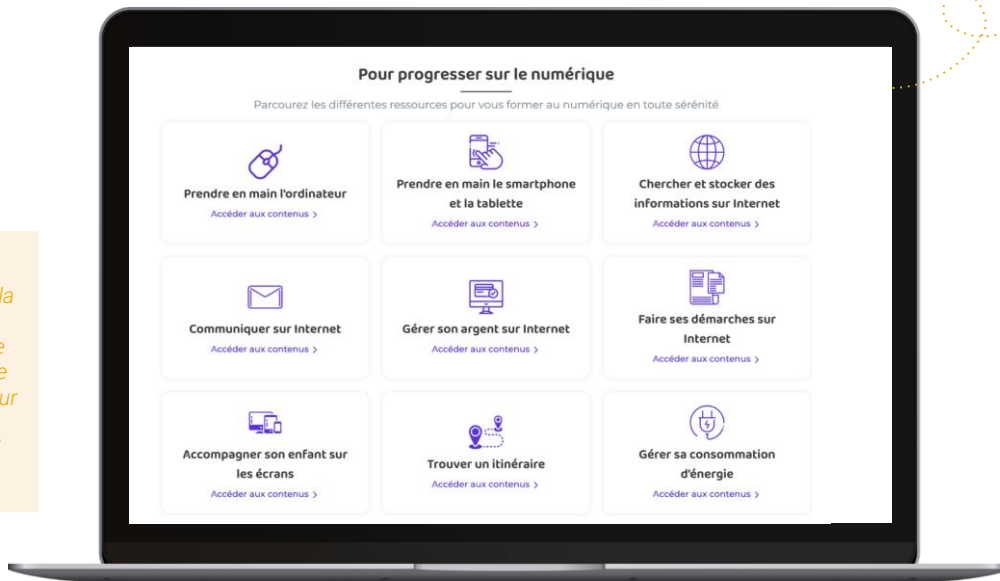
Pour progresser sur le numérique

Parcourez les différentes ressources pour vous former au numérique en toute sérénité

Prendre en main l'ordinateur
Accéder aux contenus >

Prendre en main le smartphone et la tablette
Accéder aux contenus >

Chercher et stocker des informations sur Internet
Accéder aux contenus >

Communiquer sur Internet
Accéder aux contenus >

Gérer son argent sur Internet
Accéder aux contenus >

Faire ses démarches sur Internet
Accéder aux contenus >

Accompagner son enfant sur les écrans
Accéder aux contenus >

Trouver un itinéraire
Accéder aux contenus >

Gérer sa consommation d'énergie
Accéder aux contenus >

la
e
e
ur